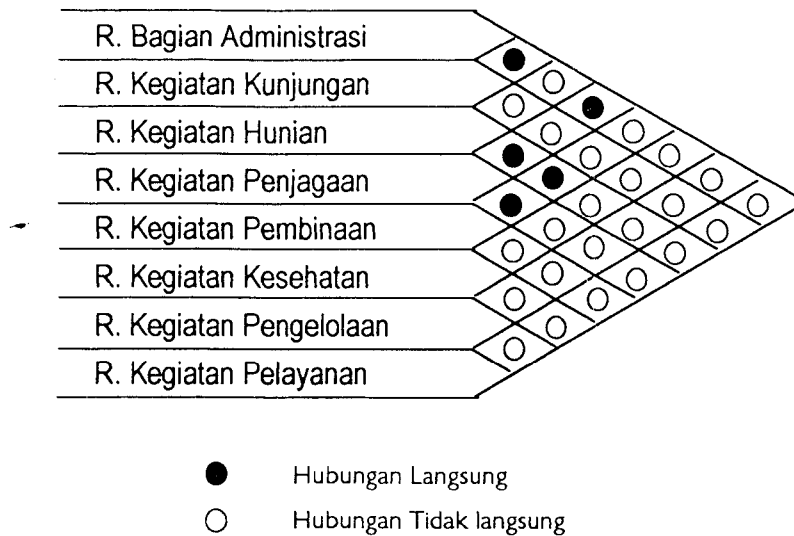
R. Bagian Administrasi
R. Kegiatan Kunjungan
R. Kegiatan Hunian
R. Kegiatan Penjagaan
R. Kegiatan Pembinaan
R. Kegiatan Kesehatan
R. Kegiatan Pengelolaan
R. Kegiatan Pelayanan

● Hubungan Langsung
○ Hubungan Tidak langsung